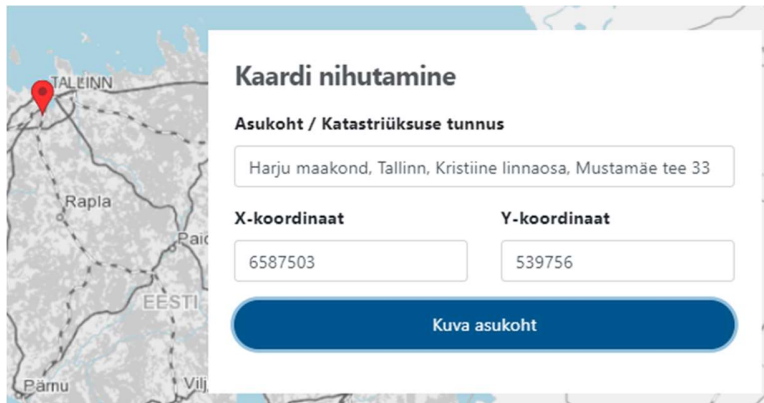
TALLINN
Rapla
Paid
EESTI
Pärnu
Vilj

Kaardi nihutamine

Asukoht / Katastriüksuse tunnus

Harju maakond, Tallinn, Kristiine linnaosa, Mustamäe tee 33

X-koordinaat

6587503

Y-koordinaat

539756

Kuva asukoht